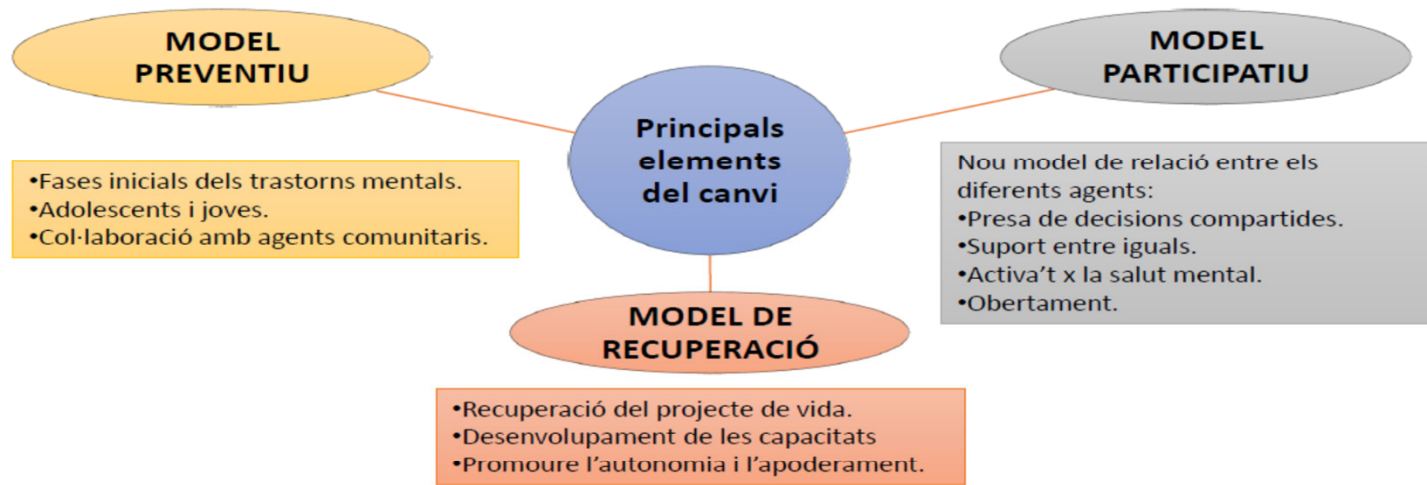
MODEL PREVENTIU

•Fases inicials dels trastorns mentals.
•Adolescents i joves.
•Col·laboració amb agents comunitaris.

Principals elements del canvi

MODEL PARTICIPATIU

Nou model de relació entre els diferents agents:
•Presa de decisions compartides.
•Suport entre iguals.
•Activa't x la salut mental.
•Obertament.

MODEL DE RECUPERACIÓ

•Recuperació del projecte de vida.
•Desenvolupament de les capacitats
•Promoure l'autonomia i l'apoderament.